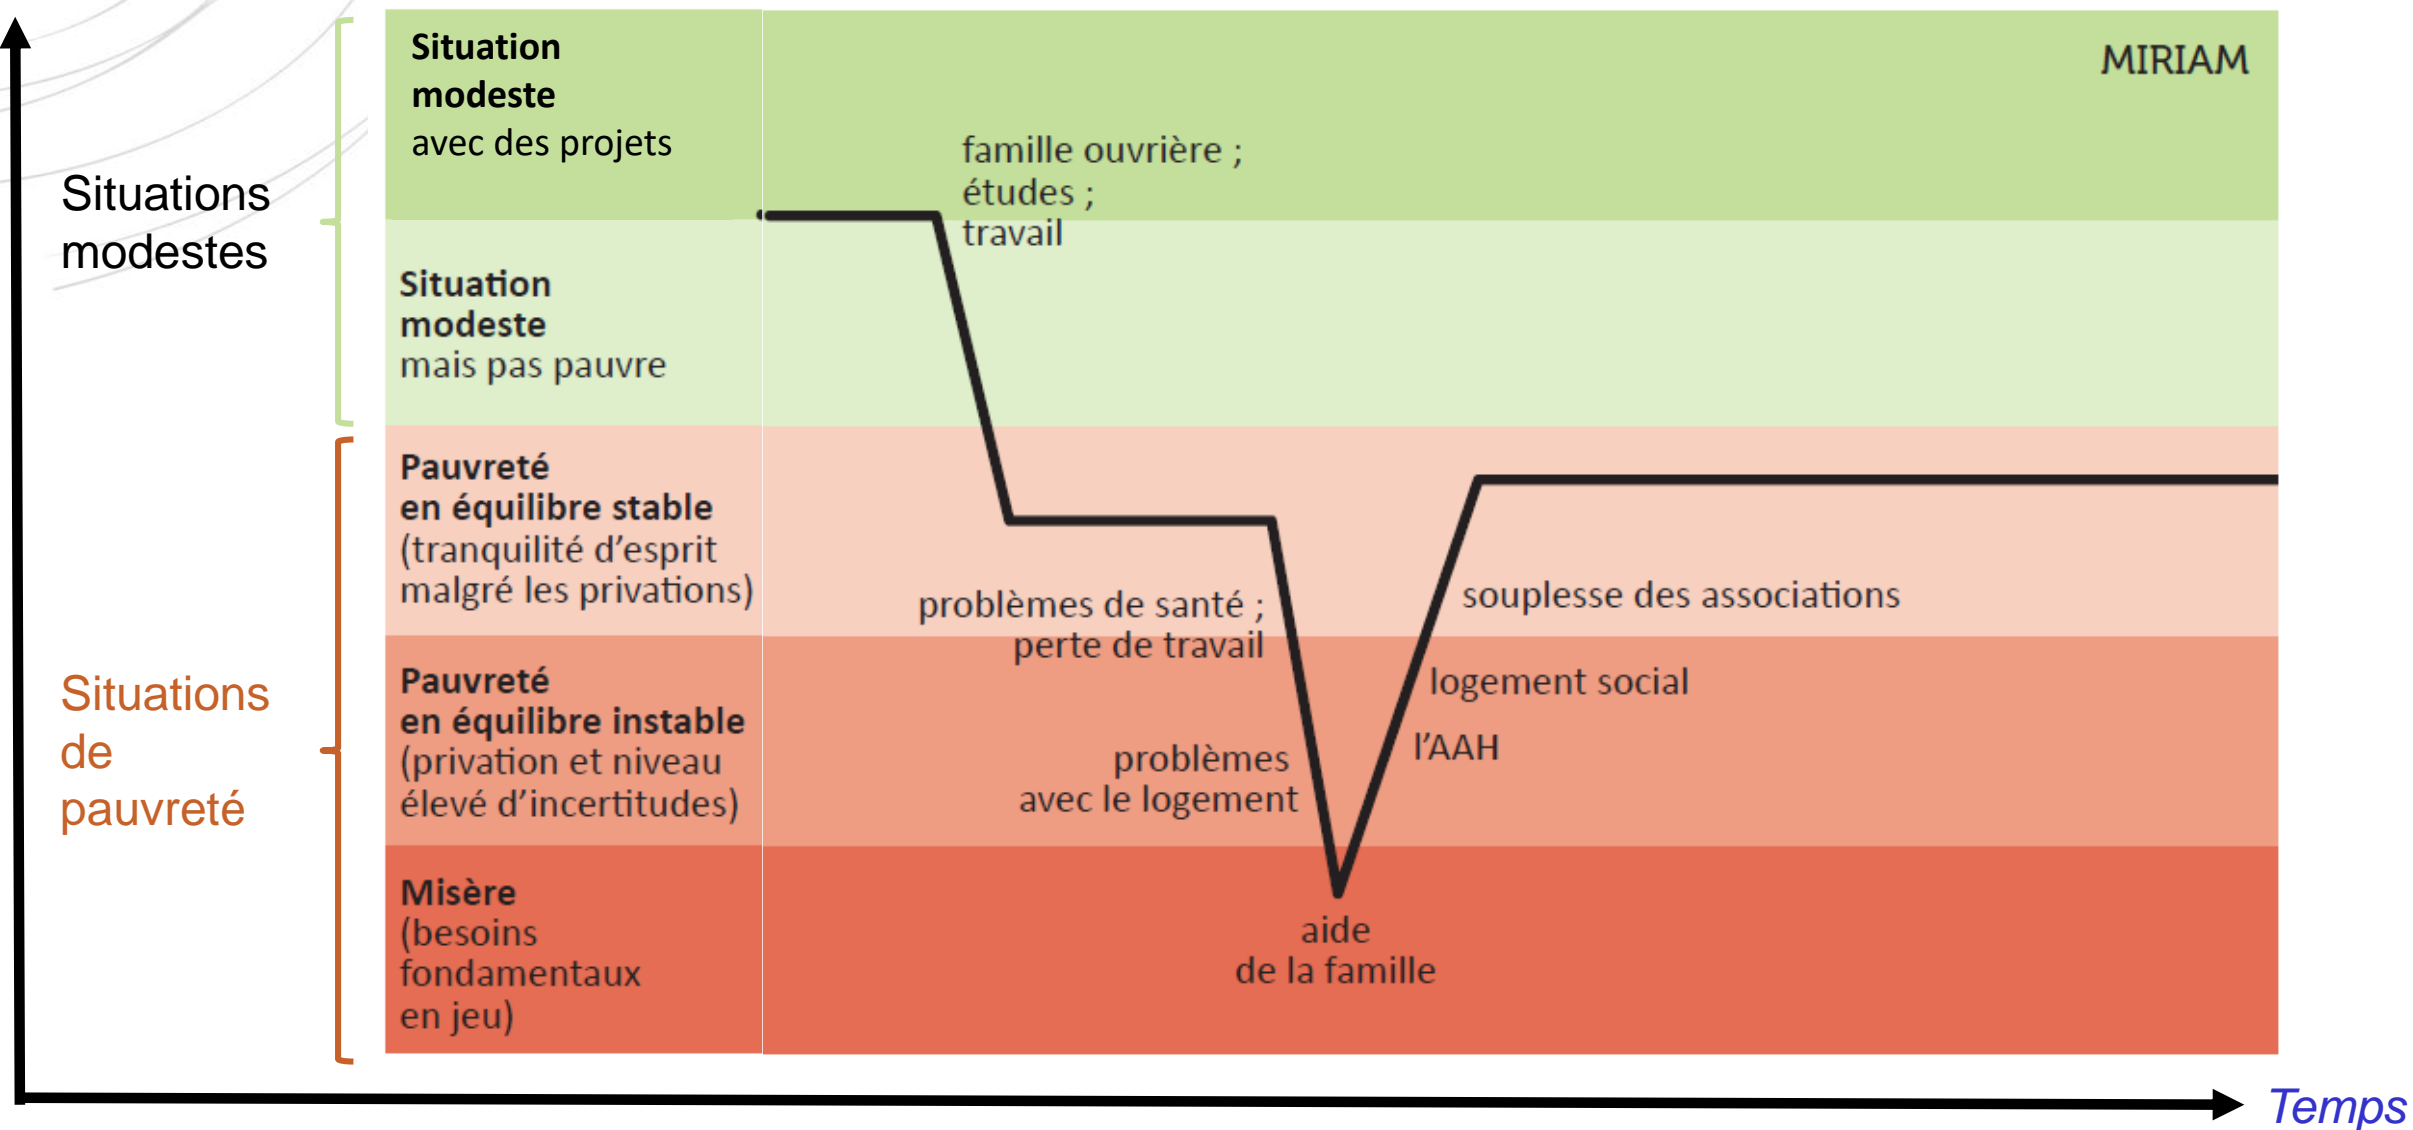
Situations modestes

Situations de pauvreté

Situation modeste avec des projets

Situation modeste mais pas pauvre

Pauvreté en équilibre stable (tranquilité d'esprit malgré les privations)

Pauvreté en équilibre instable (privation et niveau élevé d'incertitudes)

Misère (besoins fondamentaux en jeu)

MIRIAM

famille ouvrière ; études ; travail

problèmes de santé ; perte de travail

problèmes avec le logement

aide de la famille

l'AAH

logement social

souplesse des associations

Temps